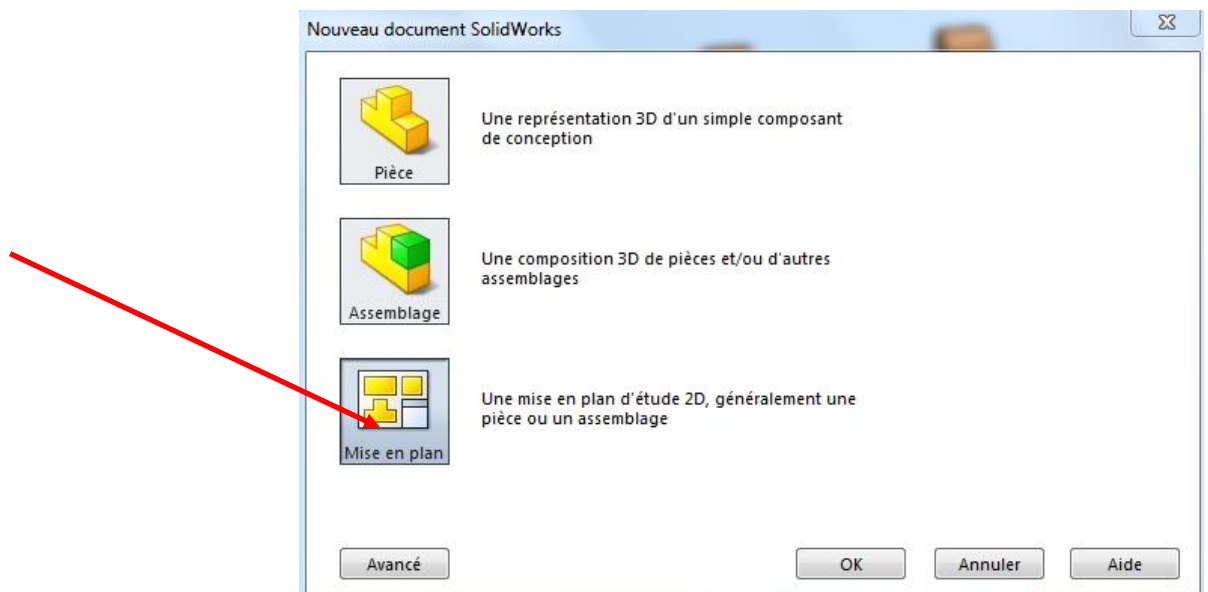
Nouveau document SolidWorks

Pièce

Une représentation 3D d'un simple composant de conception

Assemblage

Une composition 3D de pièces et/ou d'autres assemblages

Mise en plan

Une mise en plan d'étude 2D, généralement une pièce ou un assemblage

Avancé

OK

Annuler

Aide